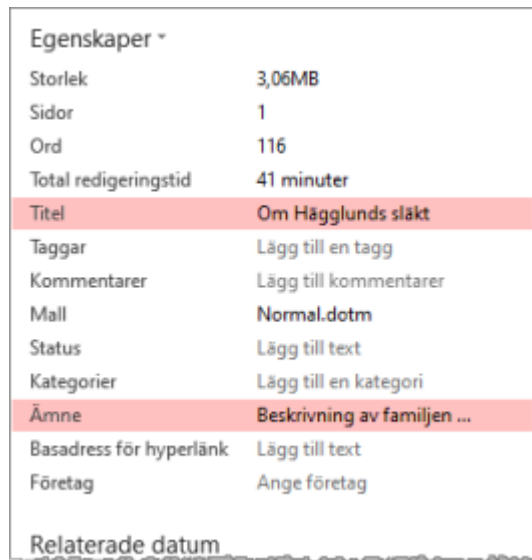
Egenskaper ˅

| | |
|---|---|
| Storlek | 3,06MB |
| Sidor | 1 |
| Ord | 116 |
| Total redigeringstid | 41 minuter |
| Titel | Om Hägglunds släkt |
| Taggar | Lägg till en tagg |
| Kommentarer | Lägg till kommentarer |
| Mall | Normal.dotm |
| Status | Lägg till text |
| Kategorier | Lägg till en kategori |
| Ämne | Beskrivning av familjen ... |
| Basadress för hyperlänk | Lägg till text |
| Företag | Ange företag |

Relaterade datum